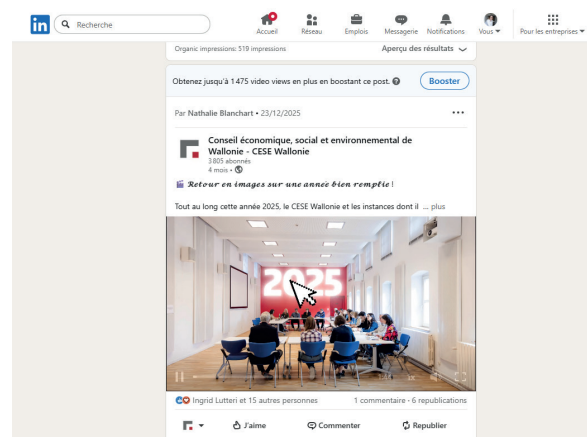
in Recherche

Accueil Réseau Emplois Messagerie Notifications Vous Pour les entreprises

Organic impressions: 519 impressions

Aperçu des résultats

Obtenez jusqu'à 1 475 video views en plus en boostant ce post.

Booster

Par Nathalie Blanchart • 23/12/2025

Conseil économique, social et environnemental de Wallonie - CESE Wallonie
3 805 abonnés
4 mois •

𝑹𝒆𝒕𝒐𝒖𝒓 𝒆𝒏 𝒊𝒎𝒂𝒈𝒆𝒔 𝒔𝒖𝒓 𝒖𝒏𝒆 𝒂𝒏𝒏é𝒆 𝒃𝒊𝒆𝒏 𝒓𝒆𝒎𝒑𝒍𝒊𝒆 !

Tout au long cette année 2025, le CESE Wallonie et les instances dont il ... plus

2025

Ingrid Lutteri et 15 autres personnes

1 commentaire • 6 republications

J'aime Commenter Republier